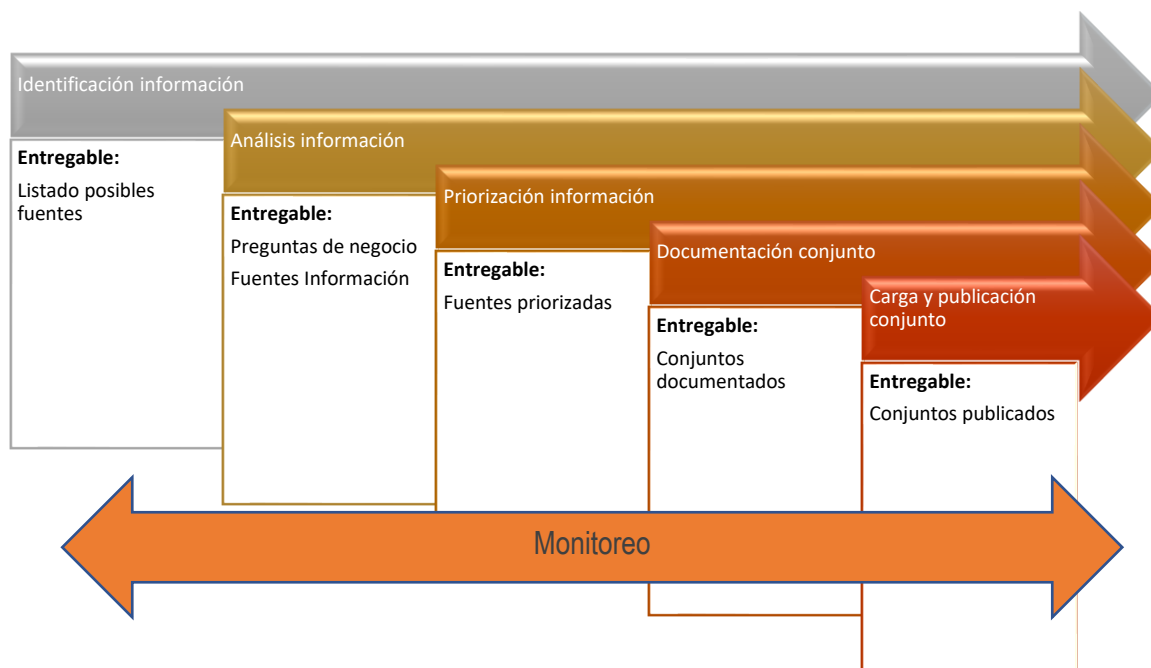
Identificación información

Entregable:

Listado posibles fuentes

Análisis información

Entregable:

Preguntas de negocio

Fuentes Información

Priorización información

Entregable:

Fuentes priorizadas

Documentación conjunto

Entregable:

Conjuntos documentados

Carga y publicación conjunto

Entregable:

Conjuntos publicados

Monitoreo